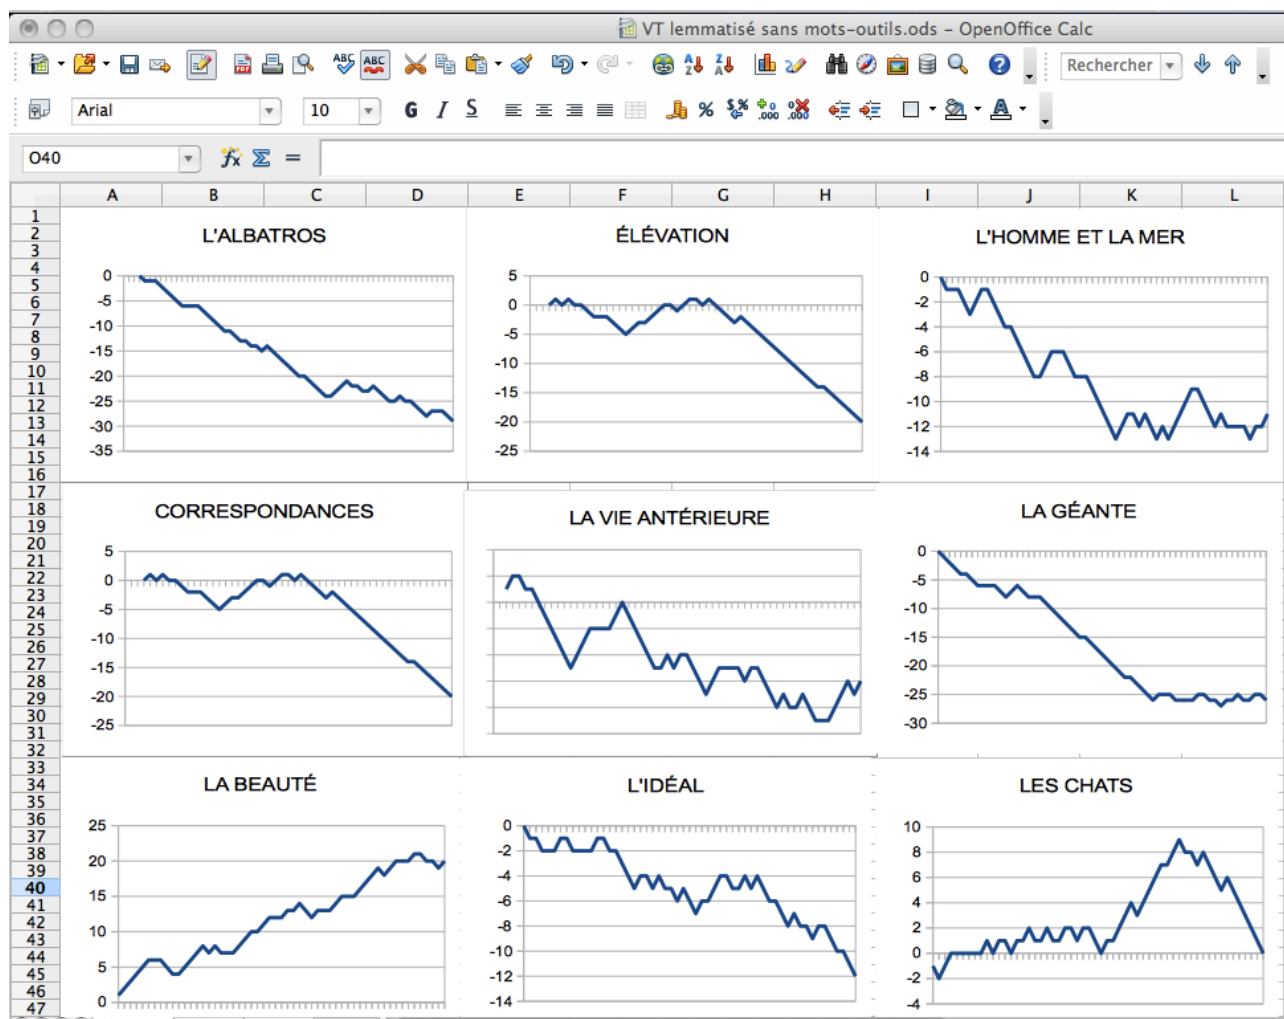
VT lemmatisé sans mots-outils.ods - OpenOffice Calc

Rechercher

Arial 10

O40

| A | B | C | D | E | F | G | H | I | J | K | L |
|---|---|---|---|---|---|---|---|---|---|---|---|

1 2 3 4 5 6 7 8 9 10 11 12 13 14 15 16 17 18 19 20 21 22 23 24 25 26 27 28 29 30 31 32 33 34 35 36 37 38 39 40 41 42 43 44 45 46 47

L'ALBATROS
0 -5 -10 -15 -20 -25 -30 -35

ÉLÉVATION
5 0 -5 -10 -15 -20 -25

L'HOMME ET LA MER
0 -2 -4 -6 -8 -10 -12 -14

CORRESPONDANCES
5 0 -5 -10 -15 -20 -25

LA VIE ANTÉRIEURE

LA GÉANTE
0 -5 -10 -15 -20 -25 -30

LA BEAUTÉ
25 20 15 10 5 0

L'IDÉAL
0 -2 -4 -6 -8 -10 -12 -14

LES CHATS
10 8 6 4 2 0 -2 -4